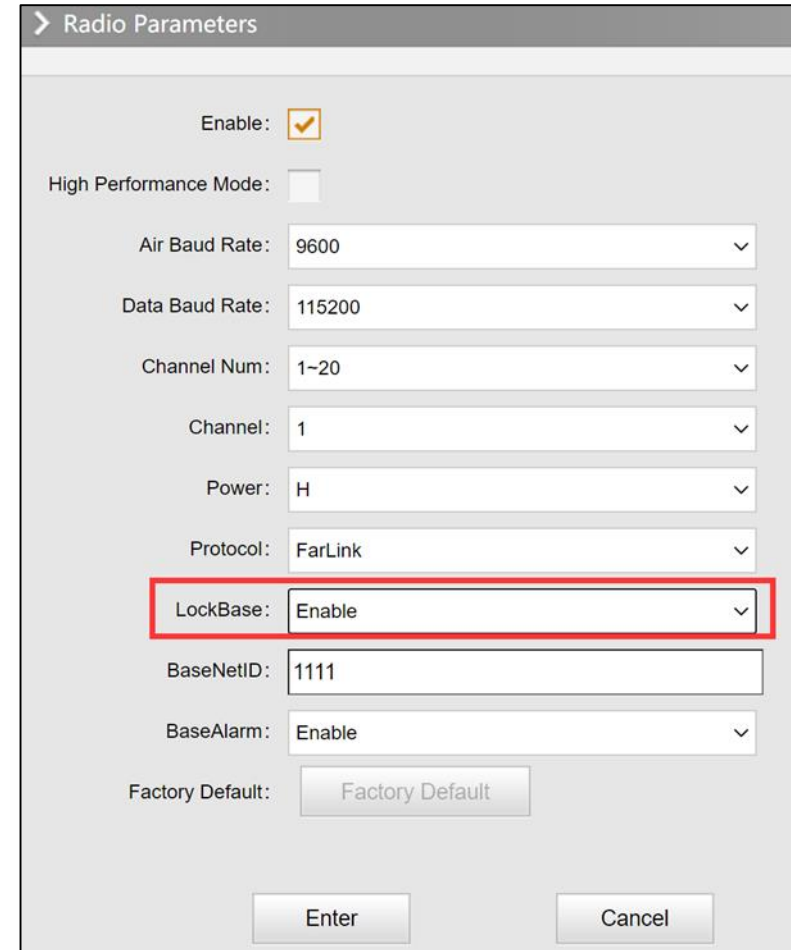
Radio Parameters

Enable:

High Performance Mode:

Air Baud Rate: 9600

Data Baud Rate: 115200

Channel Num: 1~20

Channel: 1

Power: H

Protocol: FarLink

LockBase: Enable

BaseNetID: 1111

BaseAlarm: Enable

Factory Default: Factory Default

Enter

Cancel